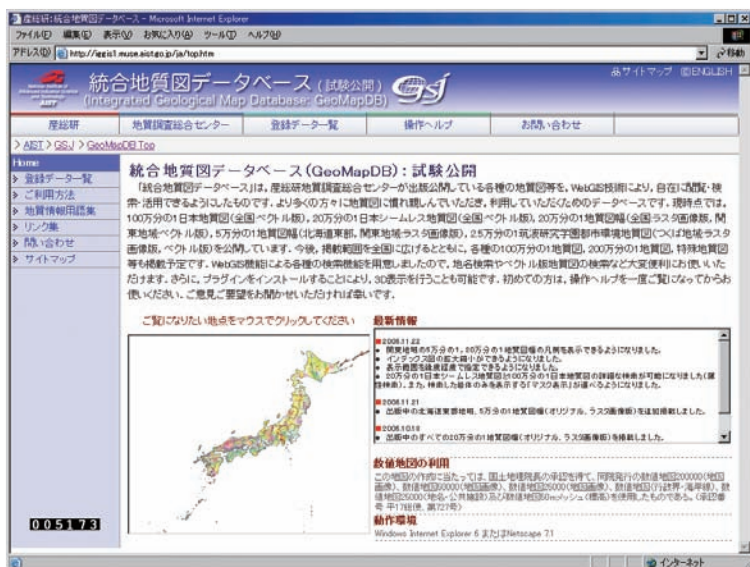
産総研:統合地質図データベース - Microsoft Internet Explorer
ファイル(F) 編集(E) 表示(V) お気に入り(A) ツール(T) ヘルプ(H)
アドレス(D) http://iggis1.muse.aist.go.jp/ja/top.htm
移動

統合地質図データベース (試験公開)
(Integrated Geological Map Database: GeoMapDB)
GSJ
サイトマップ ENGLISH

産総研 | 地質調査総合センター | 登録データ一覧 | 操作ヘルプ | お問い合わせ

> AIST > GSJ > GeoMapDB Top

Home
> 登録データ一覧
> ご利用方法
> 地質情報用語集
> リンク集
> 問い合わせ
> サイトマップ

統合地質図データベース(GeoMapDB):試験公開

「統合地質図データベース」は、産総研地質調査総合センターが出版公開している各種の地質図等を、WebGIS技術により、自在に閲覧・検索・活用できるようにしたもので、より多くの方々に地質図に慣れ親しんでいただき、利用していただくためのデータベースです。現時点では、100万分の1日本地質図(全国ベクトル版)、20万分の1日本シームレス地質図(全国ベクトル版)、20万分の1地質図幅(全国ラスタ画像版、関東地域ベクトル版)、5万分の1地質図幅(北海道車部、関東地域ラスタ画像版)、2.5万分の1就波研究学園都市環境地質図(つくば地域ラスタ画像版、ベクトル版)を公開しています。今後、掲載範囲を全国に広げるとともに、各種の100万分の1地質図、200万分の1地質図、特殊地質図等も掲載予定です。WebGIS機能による各種の検索機能を用意しましたので、地名検索やベクトル版地質図の検索など大変便利にお使いいただけます。さらに、プラグインをインストールすることにより、3D表示を行うことも可能です。初めての方は、操作ヘルプを一度ご覧になってからお使いください。ご意見ご要望をお聞かせいただければ幸いです。

ご覧になりたい地点をマウスでクリックしてください

最新情報

■2006.11.22
・ 関東地域の5万分の1、20万分の1地質図幅の凡例を表示できるようになりました。
・ インデックス図の拡大縮小ができるようになりました。
・ 表示画面を縮尺で指定できるようになりました。
・ 20万分の1日本シームレス地質図と100万分の1日本地質図の詳細な検索が可能になりました(属性検索)。また、検索した briefly結果のみを表示する「マスク表示」が選べるようになりました。

■2006.11.21
・ 出版中の北海道東部地域、5万分の1地質図幅(オリジナル、ラスタ画像版)を追加掲載しました。

■2006.10.18
・ 出版中のすべての20万分の1地質図幅(オリジナル、ラスタ画像版)を掲載しました。

数値地図の利用
この地図の作成に当たっては、国土地理院長の承認を得て、同院発行の数値地図200000(地図画像)、数値地図50000(地図画像)、数値地図25000(地図画像)、数値地図250mメッシュ(標高)及び数値地図25000(地名・公共施設)及び数値地図50mメッシュ(標高)を使用したものである。(承認番号 平17総使、第727号)

動作環境
Windows Internet Explorer 6 またはNetscape 7.1

005173

インターネット